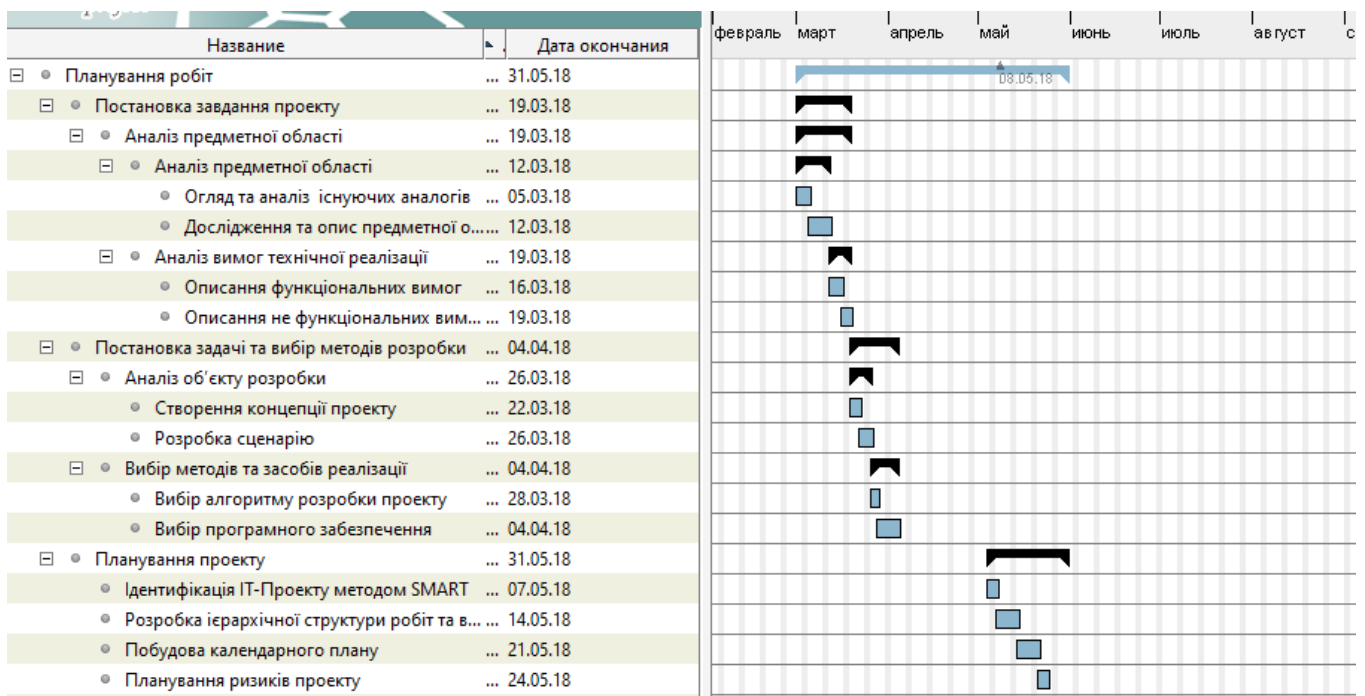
| Название | Дата окончания |
|---|---|
| Планування робіт | ... 31.05.18 |
| Постановка завдання проекту | ... 19.03.18 |
| Аналіз предметної області | ... 19.03.18 |
| Аналіз предметної області | ... 12.03.18 |
| Огляд та аналіз існуючих аналогів | ... 05.03.18 |
| Дослідження та опис предметної о... | ... 12.03.18 |
| Аналіз вимог технічної реалізації | ... 19.03.18 |
| Описання функціональних вимог | ... 16.03.18 |
| Описання не функціональних вим... | ... 19.03.18 |
| Постановка задачі та вибір методів розробки | ... 04.04.18 |
| Аналіз об'єкту розробки | ... 26.03.18 |
| Створення концепції проекту | ... 22.03.18 |
| Розробка сценарію | ... 26.03.18 |
| Вибір методів та засобів реалізації | ... 04.04.18 |
| Вибір алгоритму розробки проекту | ... 28.03.18 |
| Вибір програмного забезпечення | ... 04.04.18 |
| Планування проекту | ... 31.05.18 |
| Ідентифікація IT-Проекту методом SMART | ... 07.05.18 |
| Розробка ієрархічної структури робіт та в... | ... 14.05.18 |
| Побудова календарного плану | ... 21.05.18 |
| Планування ризиків проекту | ... 24.05.18 |

февраль март апрель май июнь июль август с

08.05.18